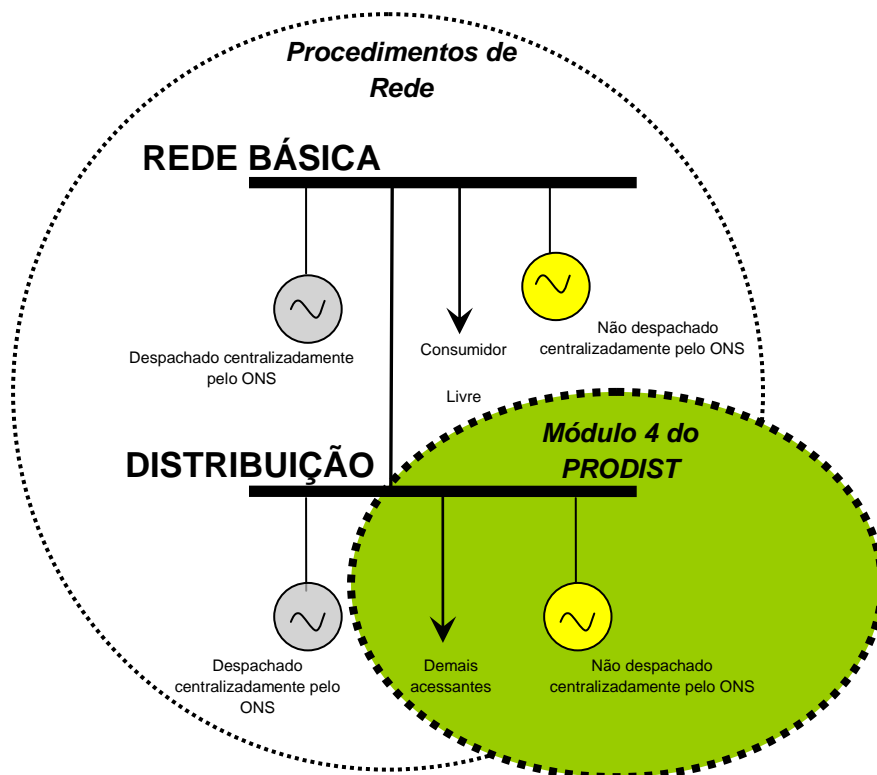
Procedimentos de Rede

REDE BÁSICA

Despachado centralizadamente pelo ONS

Consumidor

Livre

Não despachado centralizadamente pelo ONS

Módulo 4 do PRODIST

DISTRIBUIÇÃO

Despachado centralizadamente pelo ONS

Demais acessantes

Não despachado centralizadamente pelo ONS